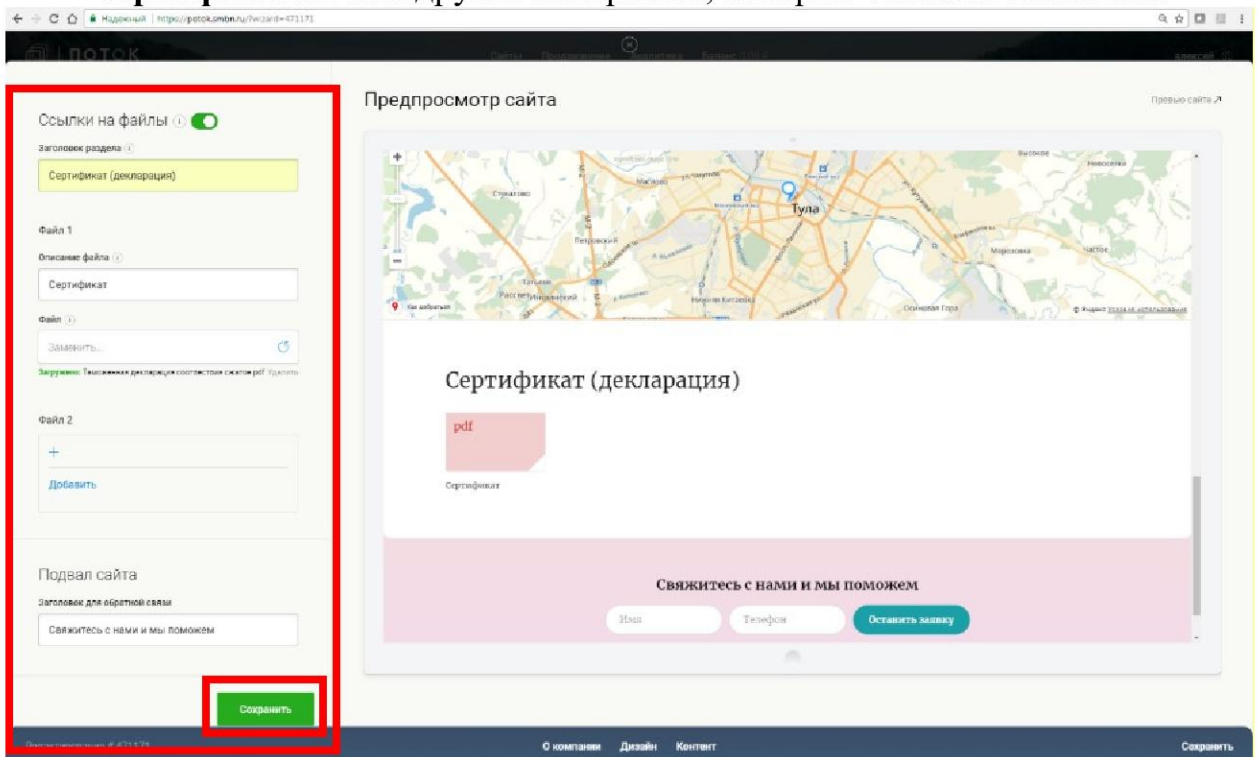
Надежный | https://potok.ombn.ru/?wizard=471171

ПОТОК

Сайты Продвижение Аналитика Баланс

алексей

Ссылки на файлы

Заголовок раздела

Сертификат (декларация)

Файл 1

Описание файла

Сертификат

Файл

Заменить...

Загружено: Тысоцкиная декларация соответствия сжатое pdf Удалить

Файл 2

+

Добавить

Подвал сайта

Заголовок для обратной связи

Свяжитесь с нами и мы поможем

Сохранить

Предпросмотр сайта

Превью сайта ↗

+

−

Тула

Стрелецкое

Мясново

Петровский

Басово

Рассвет

Михайловский

Никольское

Морозовка

Частое

Осиновая Гора

Как добраться

© Яндекс Условия использования

Сертификат (декларация)

pdf

Сертификат

Свяжитесь с нами и мы поможем

Имя

Телефон

Оставить заявку

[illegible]

О компании Дизайн Контент

Сохранить